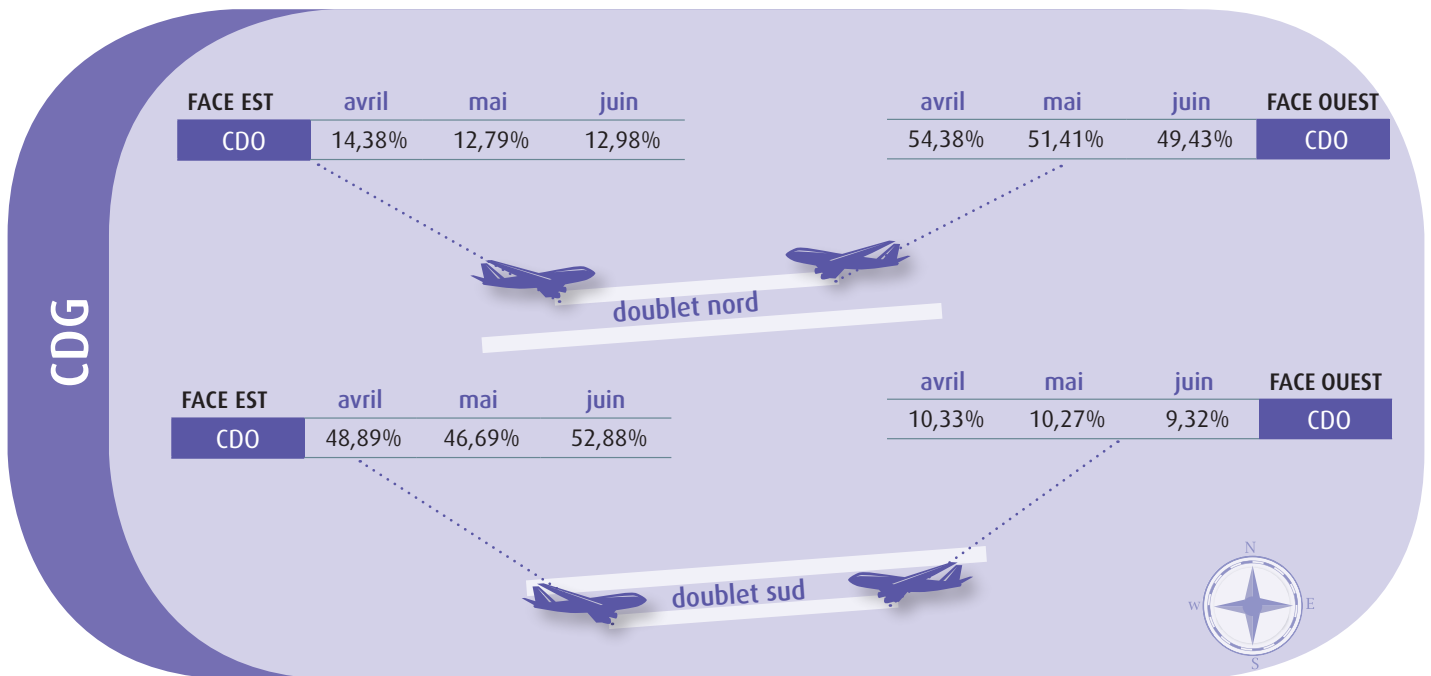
CDG

| FACE EST | avril | mai | juin |
|---|---|---|---|
| CDO | 14,38% | 12,79% | 12,98% |

| avril | mai | juin | FACE OUEST |
|---|---|---|---|
| 54,38% | 51,41% | 49,43% | CDO |

doublet nord

| FACE EST | avril | mai | juin |
|---|---|---|---|
| CDO | 48,89% | 46,69% | 52,88% |

| avril | mai | juin | FACE OUEST |
|---|---|---|---|
| 10,33% | 10,27% | 9,32% | CDO |

doublet sud

N
W
E
S